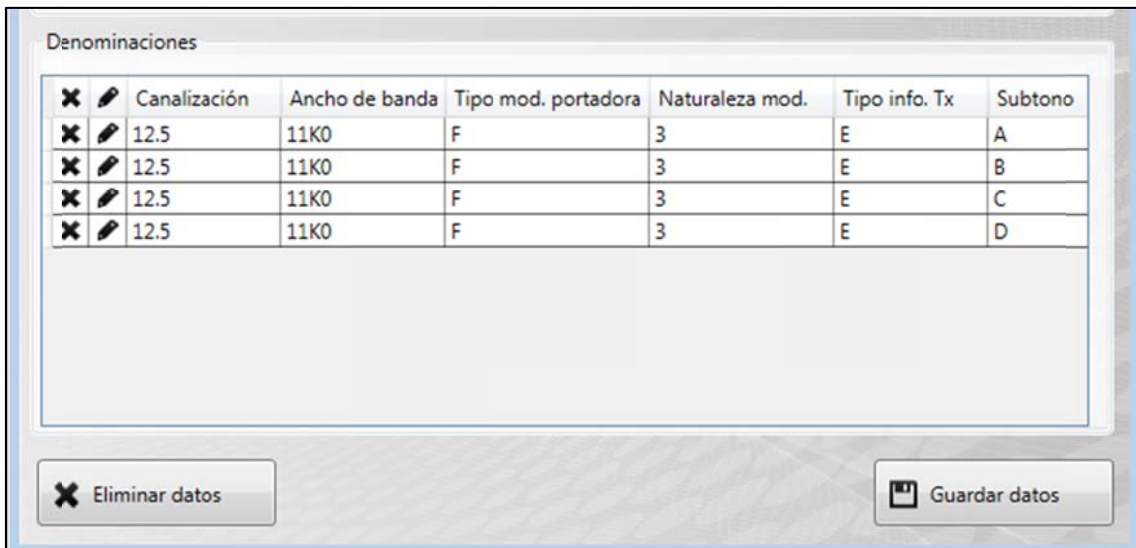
Denominaciones

| ✖ | ✎ | Canalización | Ancho de banda | Tipo mod. portadora | Naturaleza mod. | Tipo info. Tx | Subtono |
|---|---|---|---|---|---|---|---|
| ✖ | ✎ | 12.5 | 11K0 | F | 3 | E | A |
| ✖ | ✎ | 12.5 | 11K0 | F | 3 | E | B |
| ✖ | ✎ | 12.5 | 11K0 | F | 3 | E | C |
| ✖ | ✎ | 12.5 | 11K0 | F | 3 | E | D |

Eliminar datos

Guardar datos